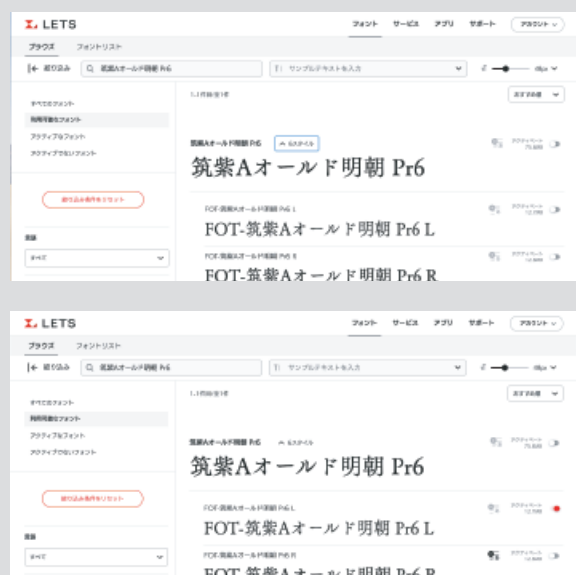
LETS

フォント　サービス　アプリ　サポート　アカウント

ブラウズ　フォントリスト

絞り込み　筑紫Aオールド明朝 Pr6　サンプルテキストを入力

すべてのフォント
利用可能なフォント
アクティブなフォント
アクティブでないフォント

絞り込み条件をリセット

言語
すべて

1-1件目/全1件　おすすめ順

筑紫Aオールド明朝 Pr6　6スタイル
筑紫Aオールド明朝 Pr6

FOT-筑紫Aオールド明朝 Pr6 L
FOT-筑紫Aオールド明朝 Pr6 L

FOT-筑紫Aオールド明朝 Pr6 R
FOT-筑紫Aオールド明朝 Pr6 R

LETS

フォント　サービス　アプリ　サポート　アカウント

ブラウズ　フォントリスト

絞り込み　筑紫Aオールド明朝 Pr6　サンプルテキストを入力

すべてのフォント
利用可能なフォント
アクティブなフォント
アクティブでないフォント

絞り込み条件をリセット

言語
すべて

1-1件目/全1件　おすすめ順

筑紫Aオールド明朝 Pr6　6スタイル
筑紫Aオールド明朝 Pr6

FOT-筑紫Aオールド明朝 Pr6 L
FOT-筑紫Aオールド明朝 Pr6 L

FOT-筑紫Aオールド明朝 Pr6 R
FOT-筑紫Aオールド明朝 Pr6 R